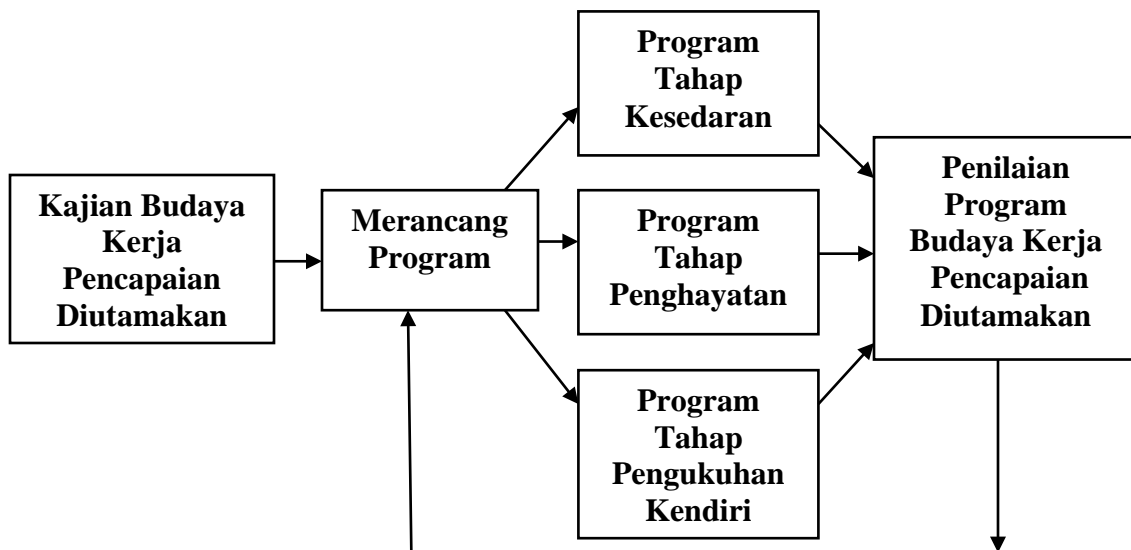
Kajian Budaya Kerja Pencapaian Diutamakan

Merancang Program

Program Tahap Kesedaran

Program Tahap Penghayatan

Program Tahap Pengukuhan Kendiri

Penilaian Program Budaya Kerja Pencapaian Diutamakan